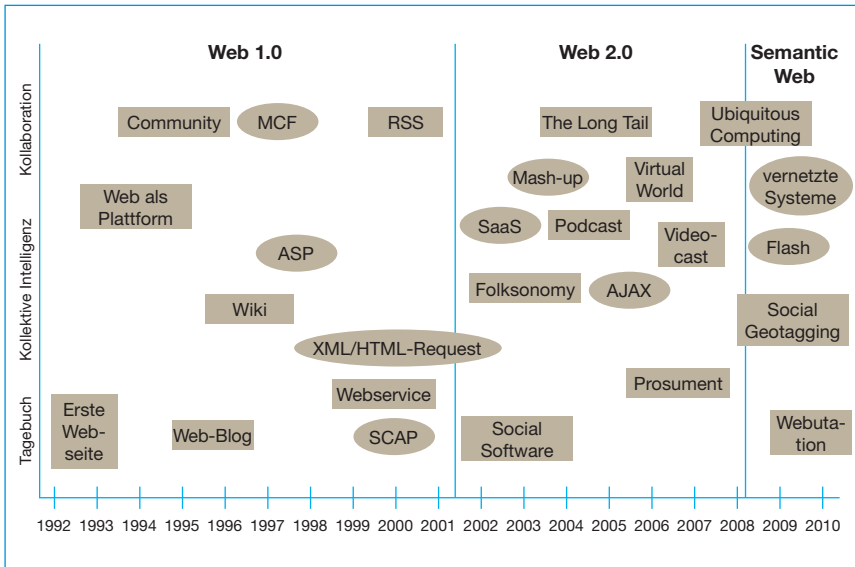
Web 1.0

Web 2.0

Semantic Web

Kollaboration

Kollektive Intelligenz

Tagebuch

Community

MCF

RSS

The Long Tail

Ubiquitous Computing

Mash-up

Virtual World

vernetzte Systeme

Web als Plattform

SaaS

Podcast

Video-cast

Flash

ASP

Folksonomy

AJAX

Wiki

Social Geotagging

XML/HTML-Request

Prosument

Webservice

Erste Web-seite

Web-Blog

SCAP

Social Software

Webuta-tion

1992 1993 1994 1995 1996 1997 1998 1999 2000 2001 2002 2003 2004 2005 2006 2007 2008 2009 2010